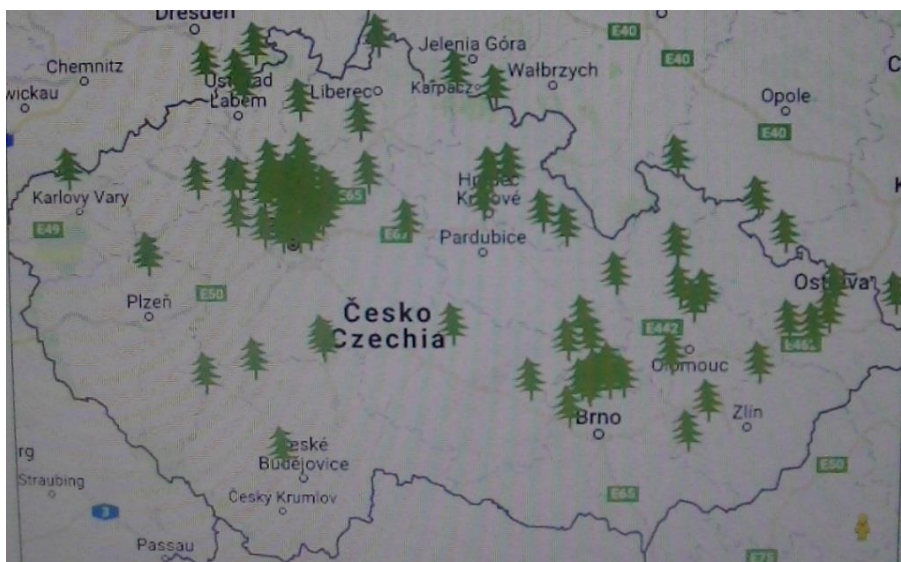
Dresden
Chemnitz
wickau
Ústí nad Labem
Liberec
Jelenia Góra
Karpacz
Wałbrzych
E40
E40
Opole
E40
C
K
Karlovy Vary
E49
Hradec Králové
E65
E67
Pardubice
Plzeň
E50
Česko
Czechia
Ostrava
E442
E462
Olomouc
Zlín
Brno
rg
Straubing
České Budějovice
Český Krumlov
3
E65
E50
Passau
E75